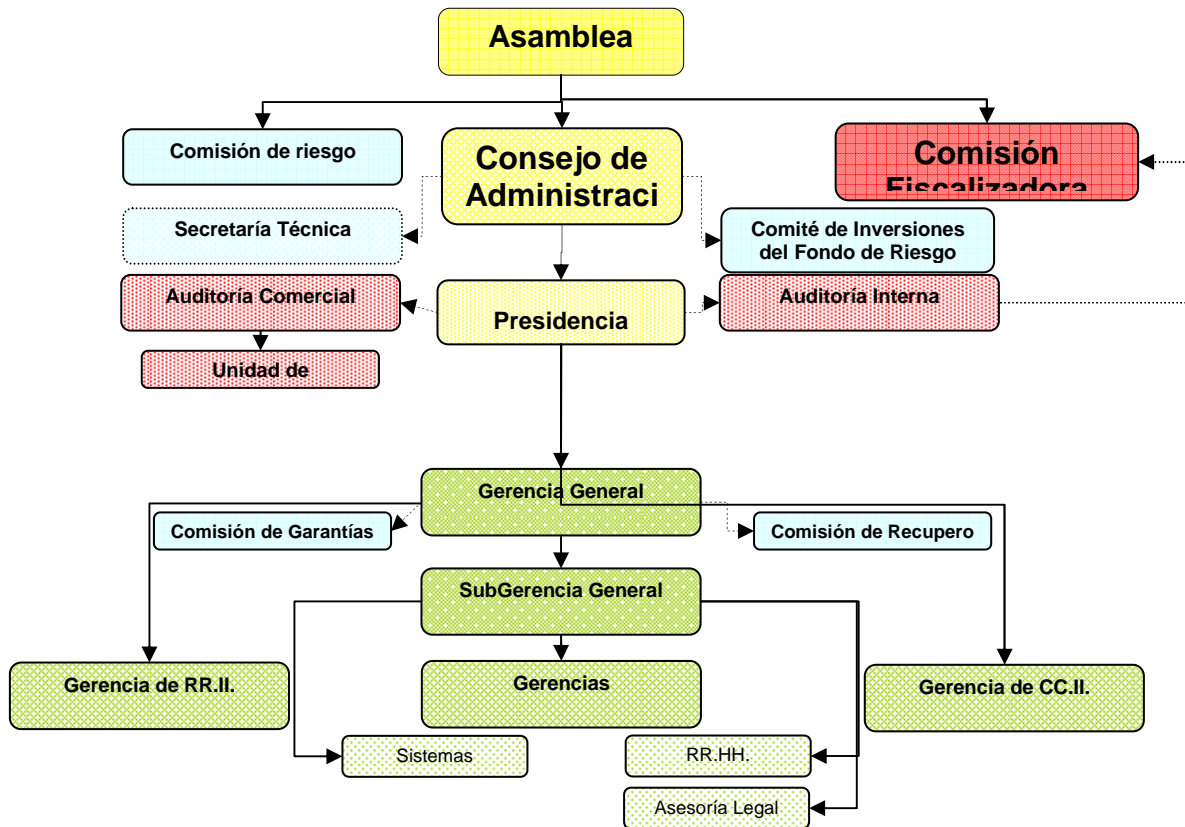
Asamblea

Comisión de riesgo

Consejo de Administraci

Comisión Fiscalizadora

Secretaría Técnica

Comité de Inversiones del Fondo de Riesgo

Auditoría Comercial

Presidencia

Auditoría Interna

Unidad de

Gerencia General

Comisión de Garantías

Comisión de Recupero

SubGerencia General

Gerencia de RR.II.

Gerencias

Gerencia de CC.II.

Sistemas

RR.HH.

Asesoría Legal